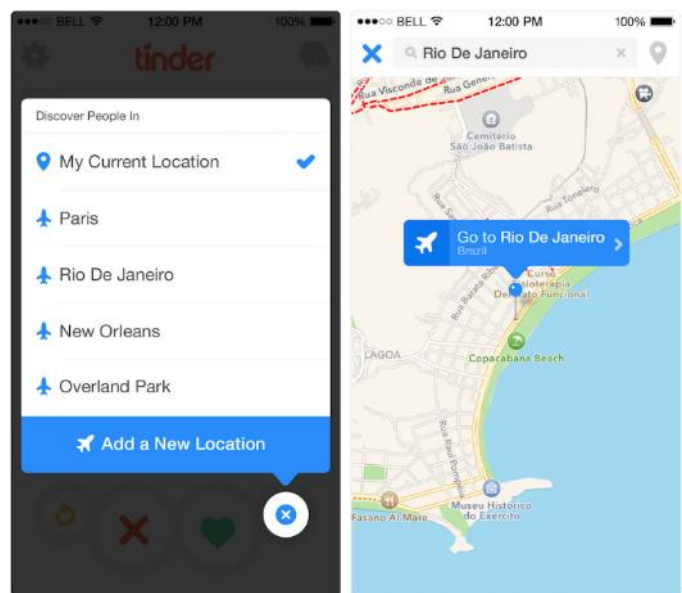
BELL 12:00 PM 100%

tinder

Discover People In

My Current Location

Paris

Rio De Janeiro

New Orleans

Overland Park

Add a New Location

BELL 12:00 PM 100%

Rio De Janeiro

Rua Visconde de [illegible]

Rua Gene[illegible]

Cemitério São João Batista

Rua Tonelero

Go to Rio De Janeiro

Brazil

Rua Barata Ribeiro

Curso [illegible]sioterapia De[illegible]ato Funcional

LAGOA

Copacabana Beach

Rua Raul Pompéia

Fasano Al Mare

Museu Histórico do Exército